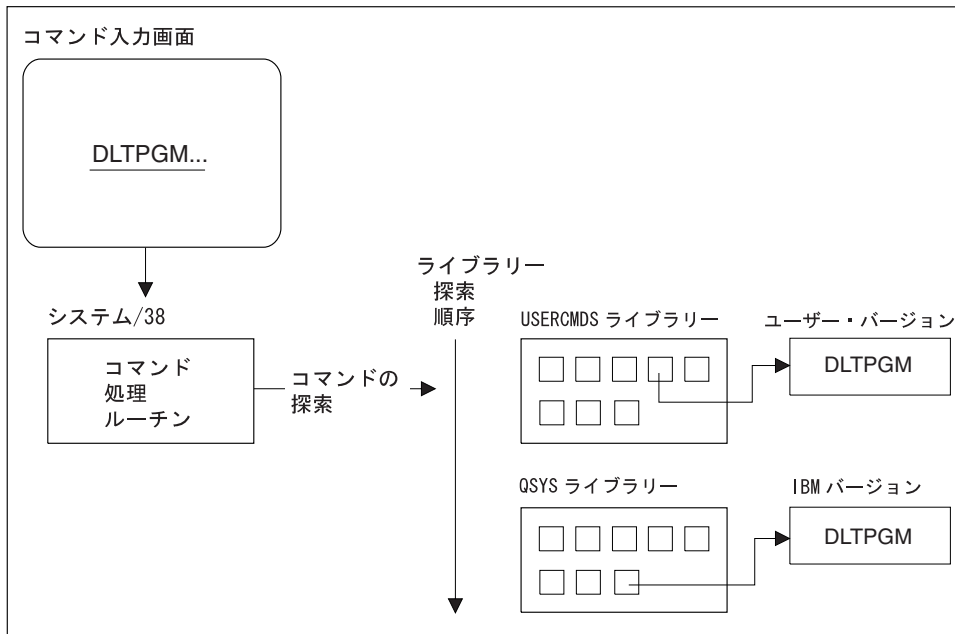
コマンド入力画面

DLTPGM...

システム/38

コマンド
処理
ルーチン

コマンドの
探索

ライブラリー
探索
順序

USERCMDS ライブラリー

ユーザー・バージョン

DLTPGM

QSYS ライブラリー

IBM バージョン

DLTPGM